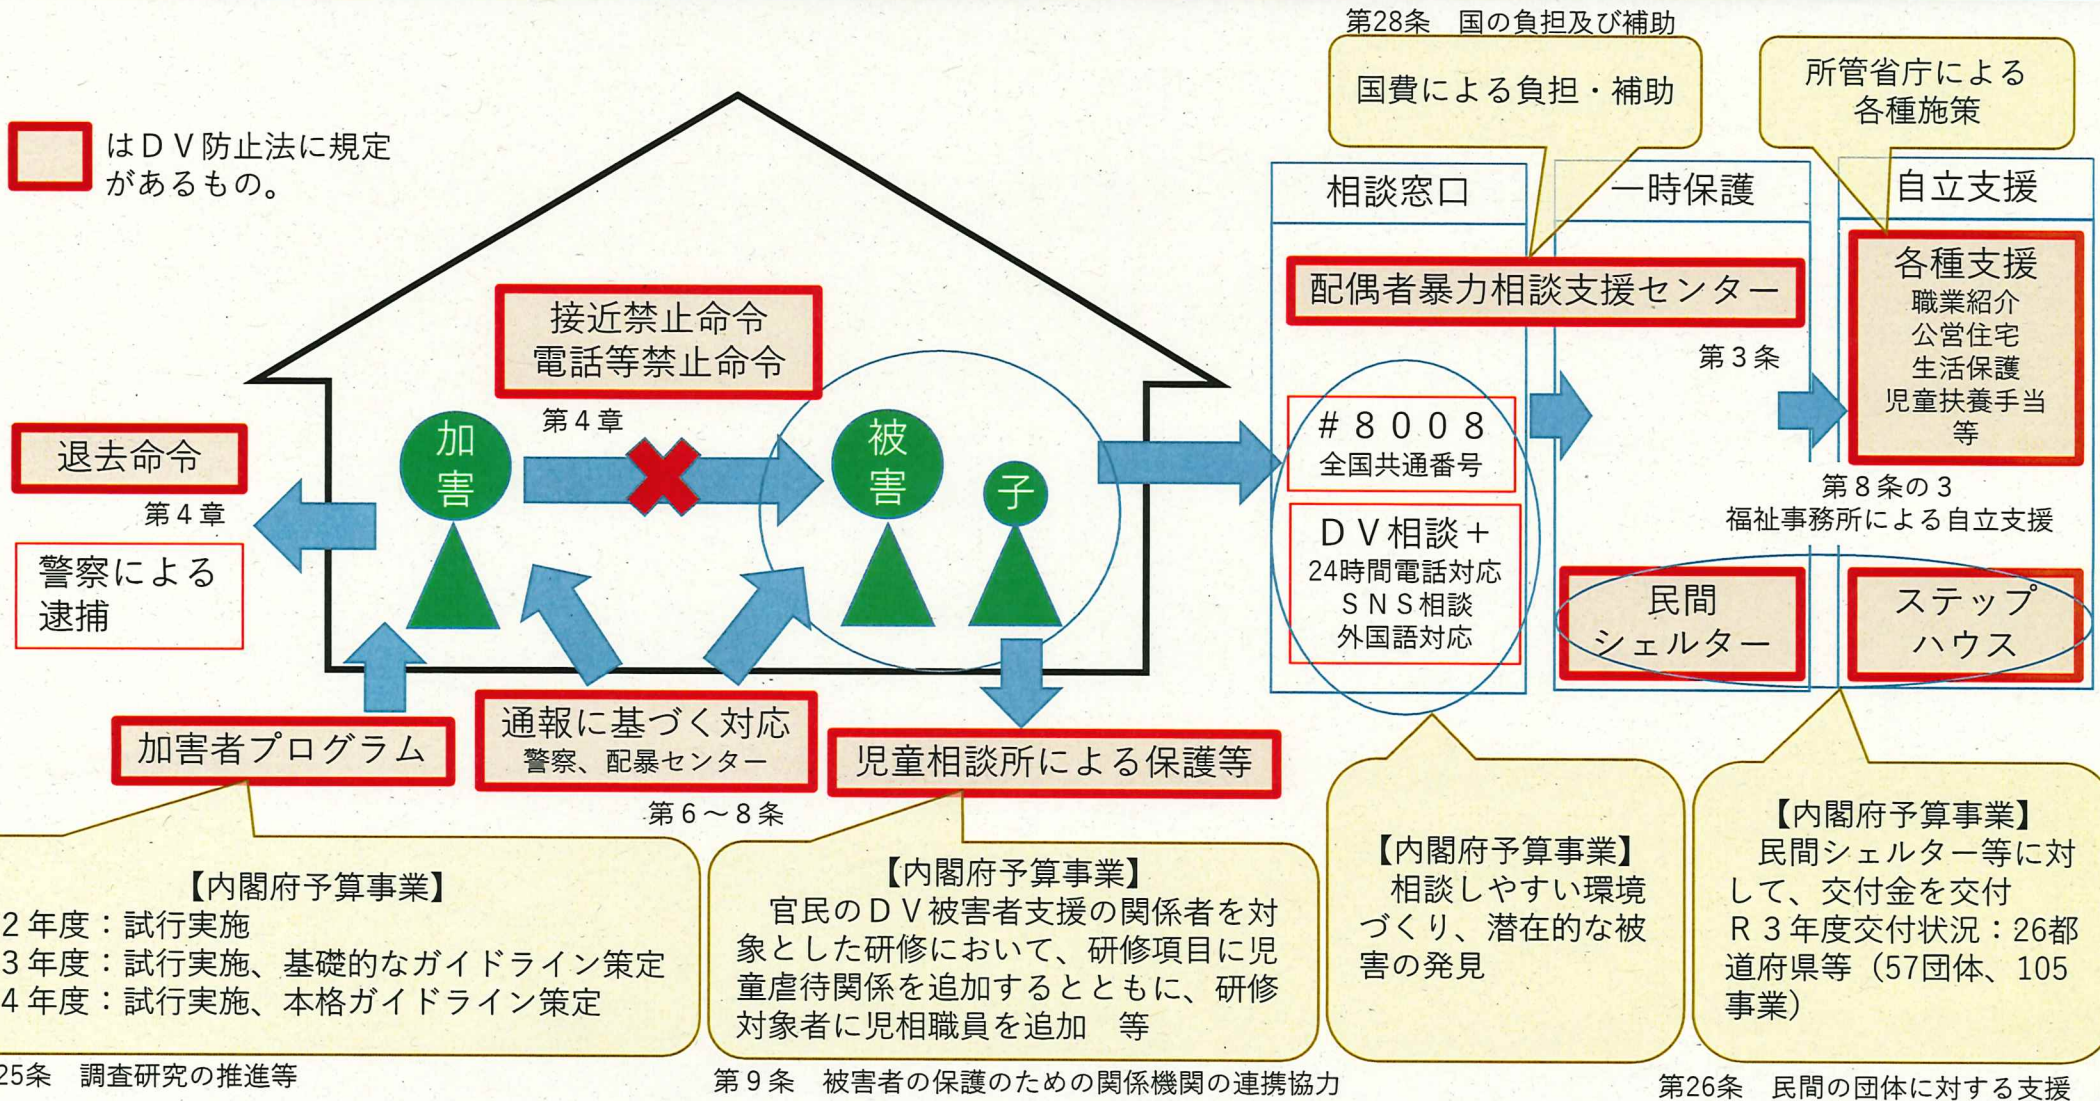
はＤＶ防止法に規定があるもの。

第28条　国の負担及び補助

国費による負担・補助

所管省庁による各種施策

相談窓口

一時保護

自立支援

接近禁止命令
電話等禁止命令

第４章

配偶者暴力相談支援センター

第３条

各種支援
職業紹介
公営住宅
生活保護
児童扶養手当
等

加害

被害

子

退去命令

第４章

警察による逮捕

＃８００８
全国共通番号

ＤＶ相談＋
24時間電話対応
ＳＮＳ相談
外国語対応

第８条の３
福祉事務所による自立支援

民間シェルター

ステップハウス

加害者プログラム

通報に基づく対応
警察、配暴センター

児童相談所による保護等

第６～８条

【内閣府予算事業】
2年度：試行実施
3年度：試行実施、基礎的なガイドライン策定
4年度：試行実施、本格ガイドライン策定

【内閣府予算事業】
官民のＤＶ被害者支援の関係者を対象とした研修において、研修項目に児童虐待関係を追加するとともに、研修対象者に児相職員を追加　等

【内閣府予算事業】
相談しやすい環境づくり、潜在的な被害の発見

【内閣府予算事業】
民間シェルター等に対して、交付金を交付
Ｒ３年度交付状況：26都道府県等（57団体、105事業）

25条　調査研究の推進等

第９条　被害者の保護のための関係機関の連携協力

第26条　民間の団体に対する支援